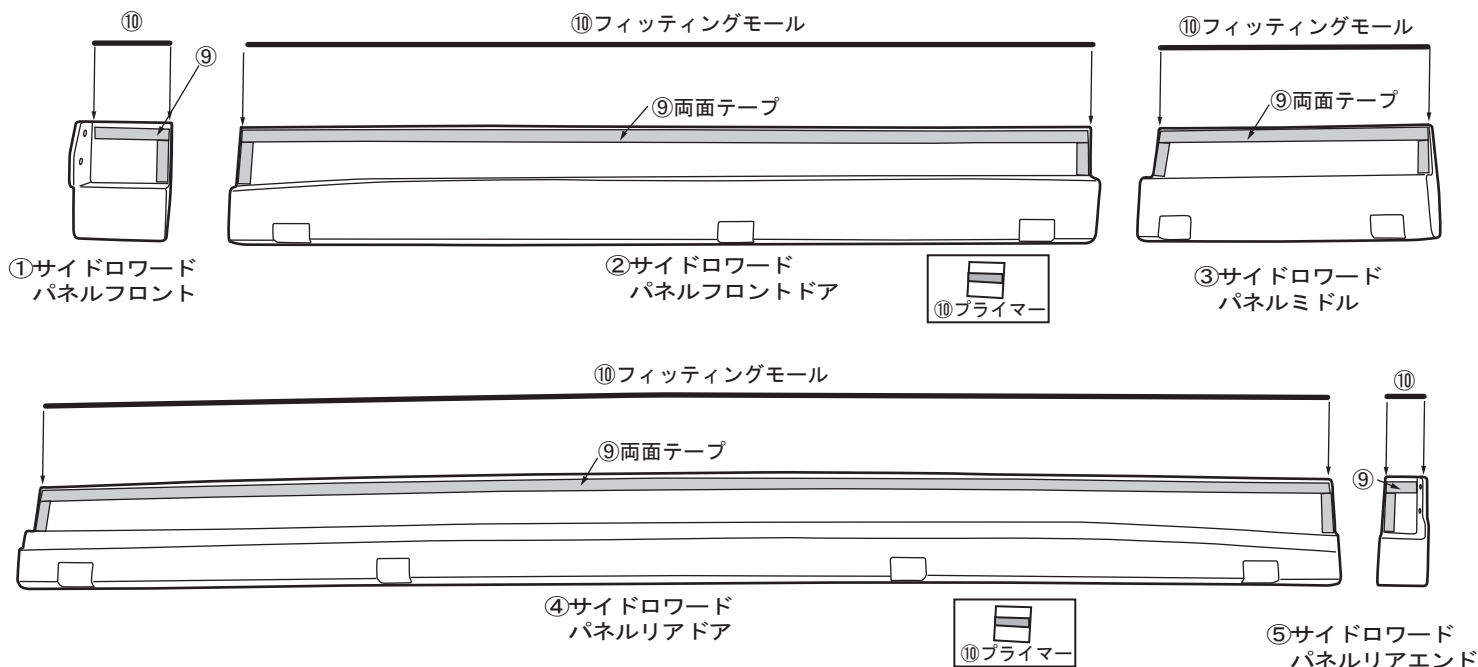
⑩

⑨

①サイドロワード
パネルフロント

⑩フィッティングモール

⑨両面テープ

②サイドロワード
パネルフロントドア

⑩プライマー

⑩フィッティングモール

⑨両面テープ

③サイドロワード
パネルミドル

⑩フィッティングモール

⑨両面テープ

④サイドロワード
パネルリアドア

⑩プライマー

⑩

⑨

⑤サイドロワード
パネルリアエンド